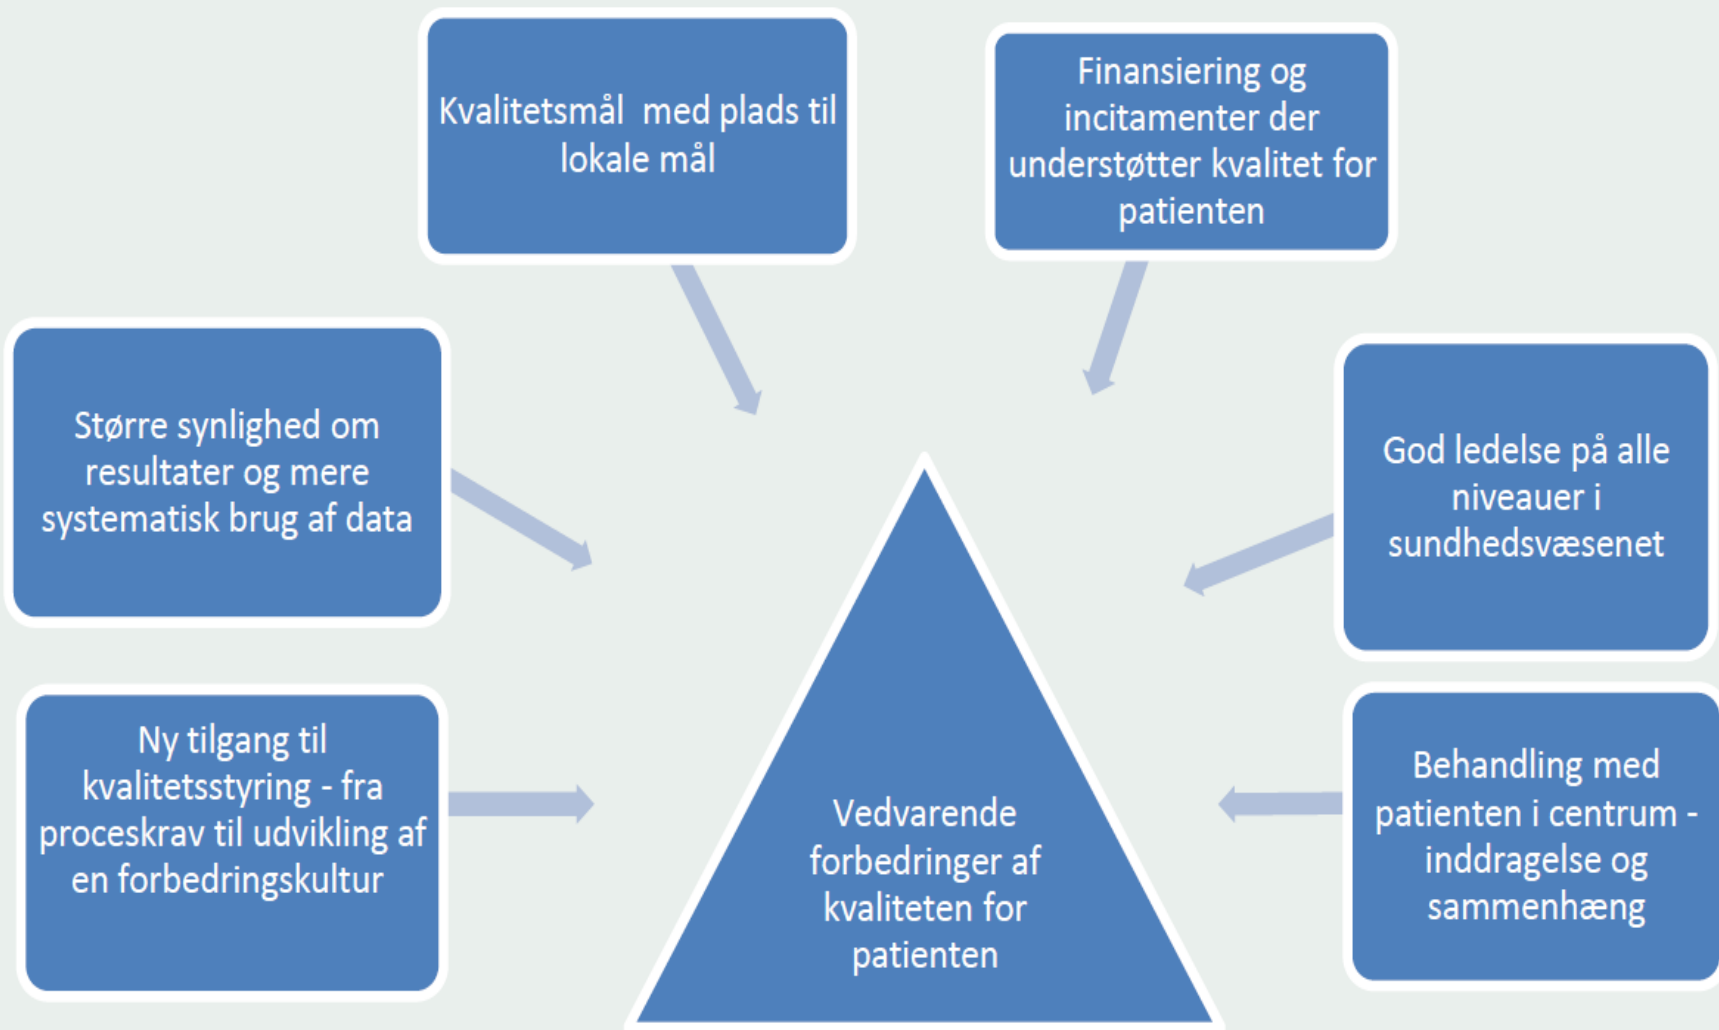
Kvalitetsmål  med plads til lokale mål

Finansiering og incitamenter der understøtter kvalitet for patienten

Større synlighed om resultater og mere systematisk brug af data

God ledelse på alle niveauer i sundhedsvæsenet

Ny tilgang til kvalitetsstyring - fra proceskrav til udvikling af en forbedringskultur

Vedvarende forbedringer af kvaliteten for patienten

Behandling med patienten i centrum - inddragelse og sammenhæng